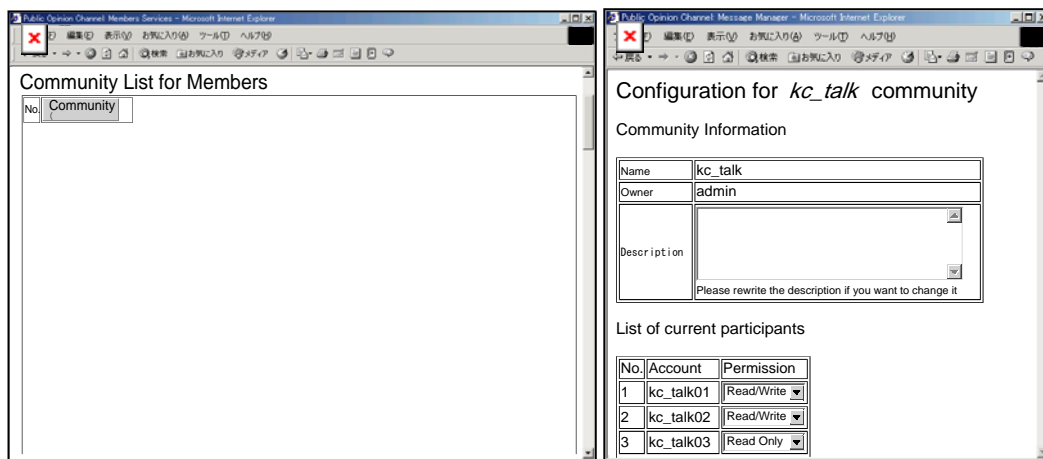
Public Opinion Channel: Members Services - Microsoft Internet Explorer

ファイル(F) 編集(E) 表示(V) お気に入り(A) ツール(T) ヘルプ(H)

戻る • → • 検索 お気に入り メディア

Community List for Members

| No. | Community |
|---|---|

Public Opinion Channel: Message Manager - Microsoft Internet Explorer

ファイル(F) 編集(E) 表示(V) お気に入り(A) ツール(T) ヘルプ(H)

戻る • → • 検索 お気に入り メディア

Configuration for *kc_talk* community

Community Information

| Name | kc_talk |
|---|---|
| Owner | admin |
| Description | Please rewrite the description if you want to change it |

List of current participants

| No. | Account | Permission |
|---|---|---|
| 1 | kc_talk01 | Read/Write |
| 2 | kc_talk02 | Read/Write |
| 3 | kc_talk03 | Read Only |